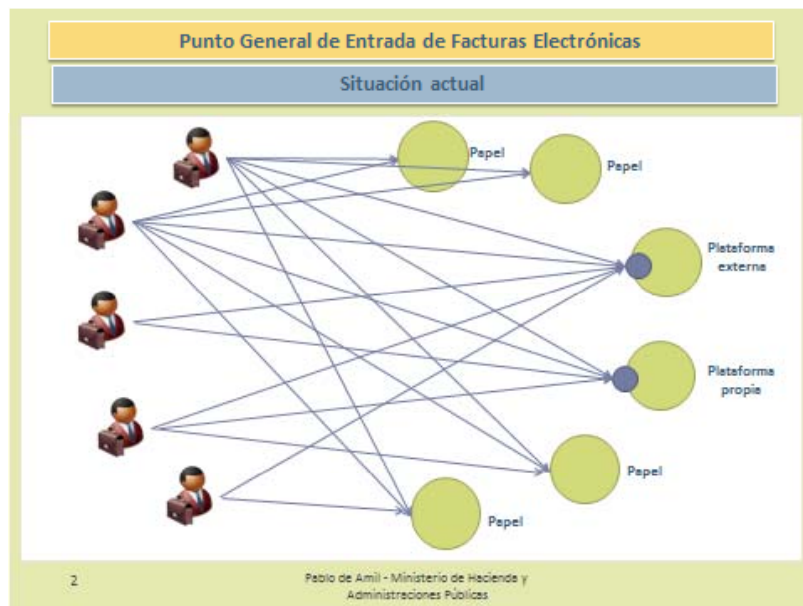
Punto General de Entrada de Facturas Electrónicas

Situación actual

Papel

Papel

Plataforma externa

Plataforma propia

Papel

Papel

2

Pablo de Amil - Ministerio de Hacienda y Administraciones Públicas